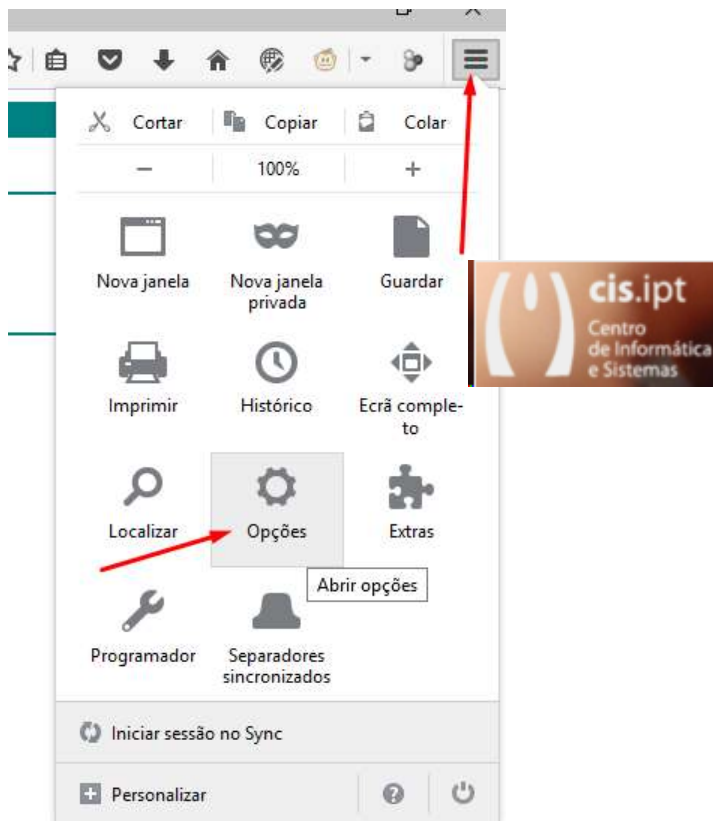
Cortar Copiar Colar

− 100% +

Nova janela

Nova janela privada

Guardar

cis.ipt
Centro de Informática e Sistemas

Imprimir

Histórico

Ecrã completo

Localizar

Opções

Extras

Abrir opções

Programador

Separadores sincronizados

Iniciar sessão no Sync

Personalizar